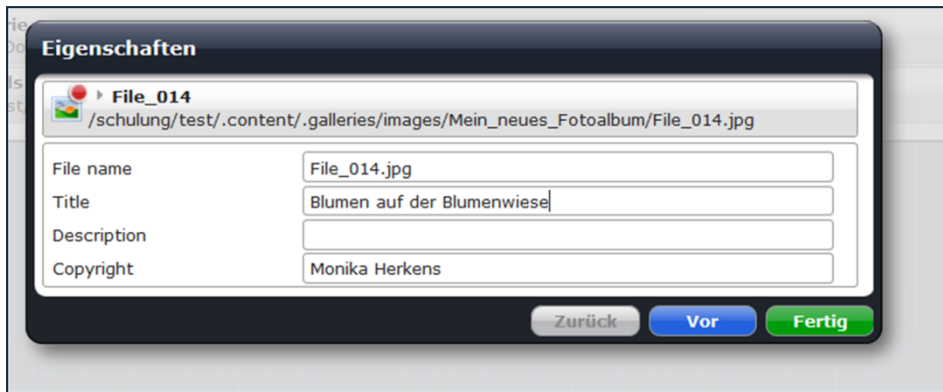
Eigenschaften

File_014
/schulung/test/.content/.galleries/images/Mein_neues_Fotoalbum/File_014.jpg

| | |
|---|---|
| File name | File_014.jpg |
| Title | Blumen auf der Blumenwiese |
| Description | |
| Copyright | Monika Herkens |

Zurück Vor Fertig